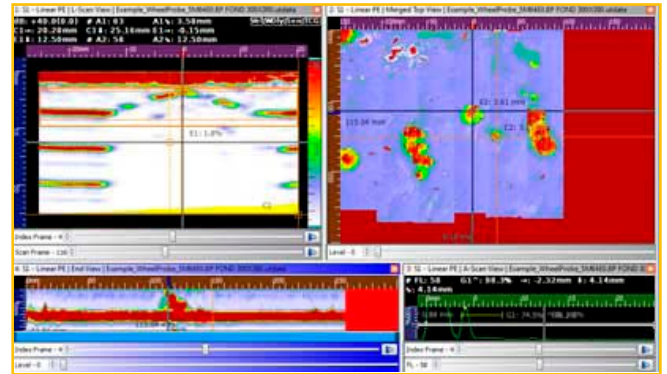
1: S1 - Linear PE | L-Scan View | Example_WheelProbe_5MW40.8P FOND 3001300.uldata

dB: +40.0(0.0) # A1: 83 A1%: 3.58mm

C1: 20.28mm C1: 25.16mm E1: -6.15mm

I1: 12.50mm # A2: 58 A2%: 12.50mm

E1: 1.8%

Index Frame - 4

Scan Frame - 110

2: S1 - Linear PE | Merged Top View | Example_WheelProbe_5MW40.8P FOND 3001300.uldata

115.04 mm

E1: 3.81 mm

C2: 3.

Level - 0

4: S1 - Linear PE | End View | Example_WheelProbe_5MW40.8P FOND 3001300.uldata

Index Frame - 4

Level - 0

3: S1 - Linear PE | A-Scan View | Example_WheelProbe_5MW40.8P FOND

% FL: 58 G1^: 98.3% ↔: -2.32mm ↕: 4.14mm

%: 4.14mm

G1: 74.5%

Index Frame - 4

FL - 58